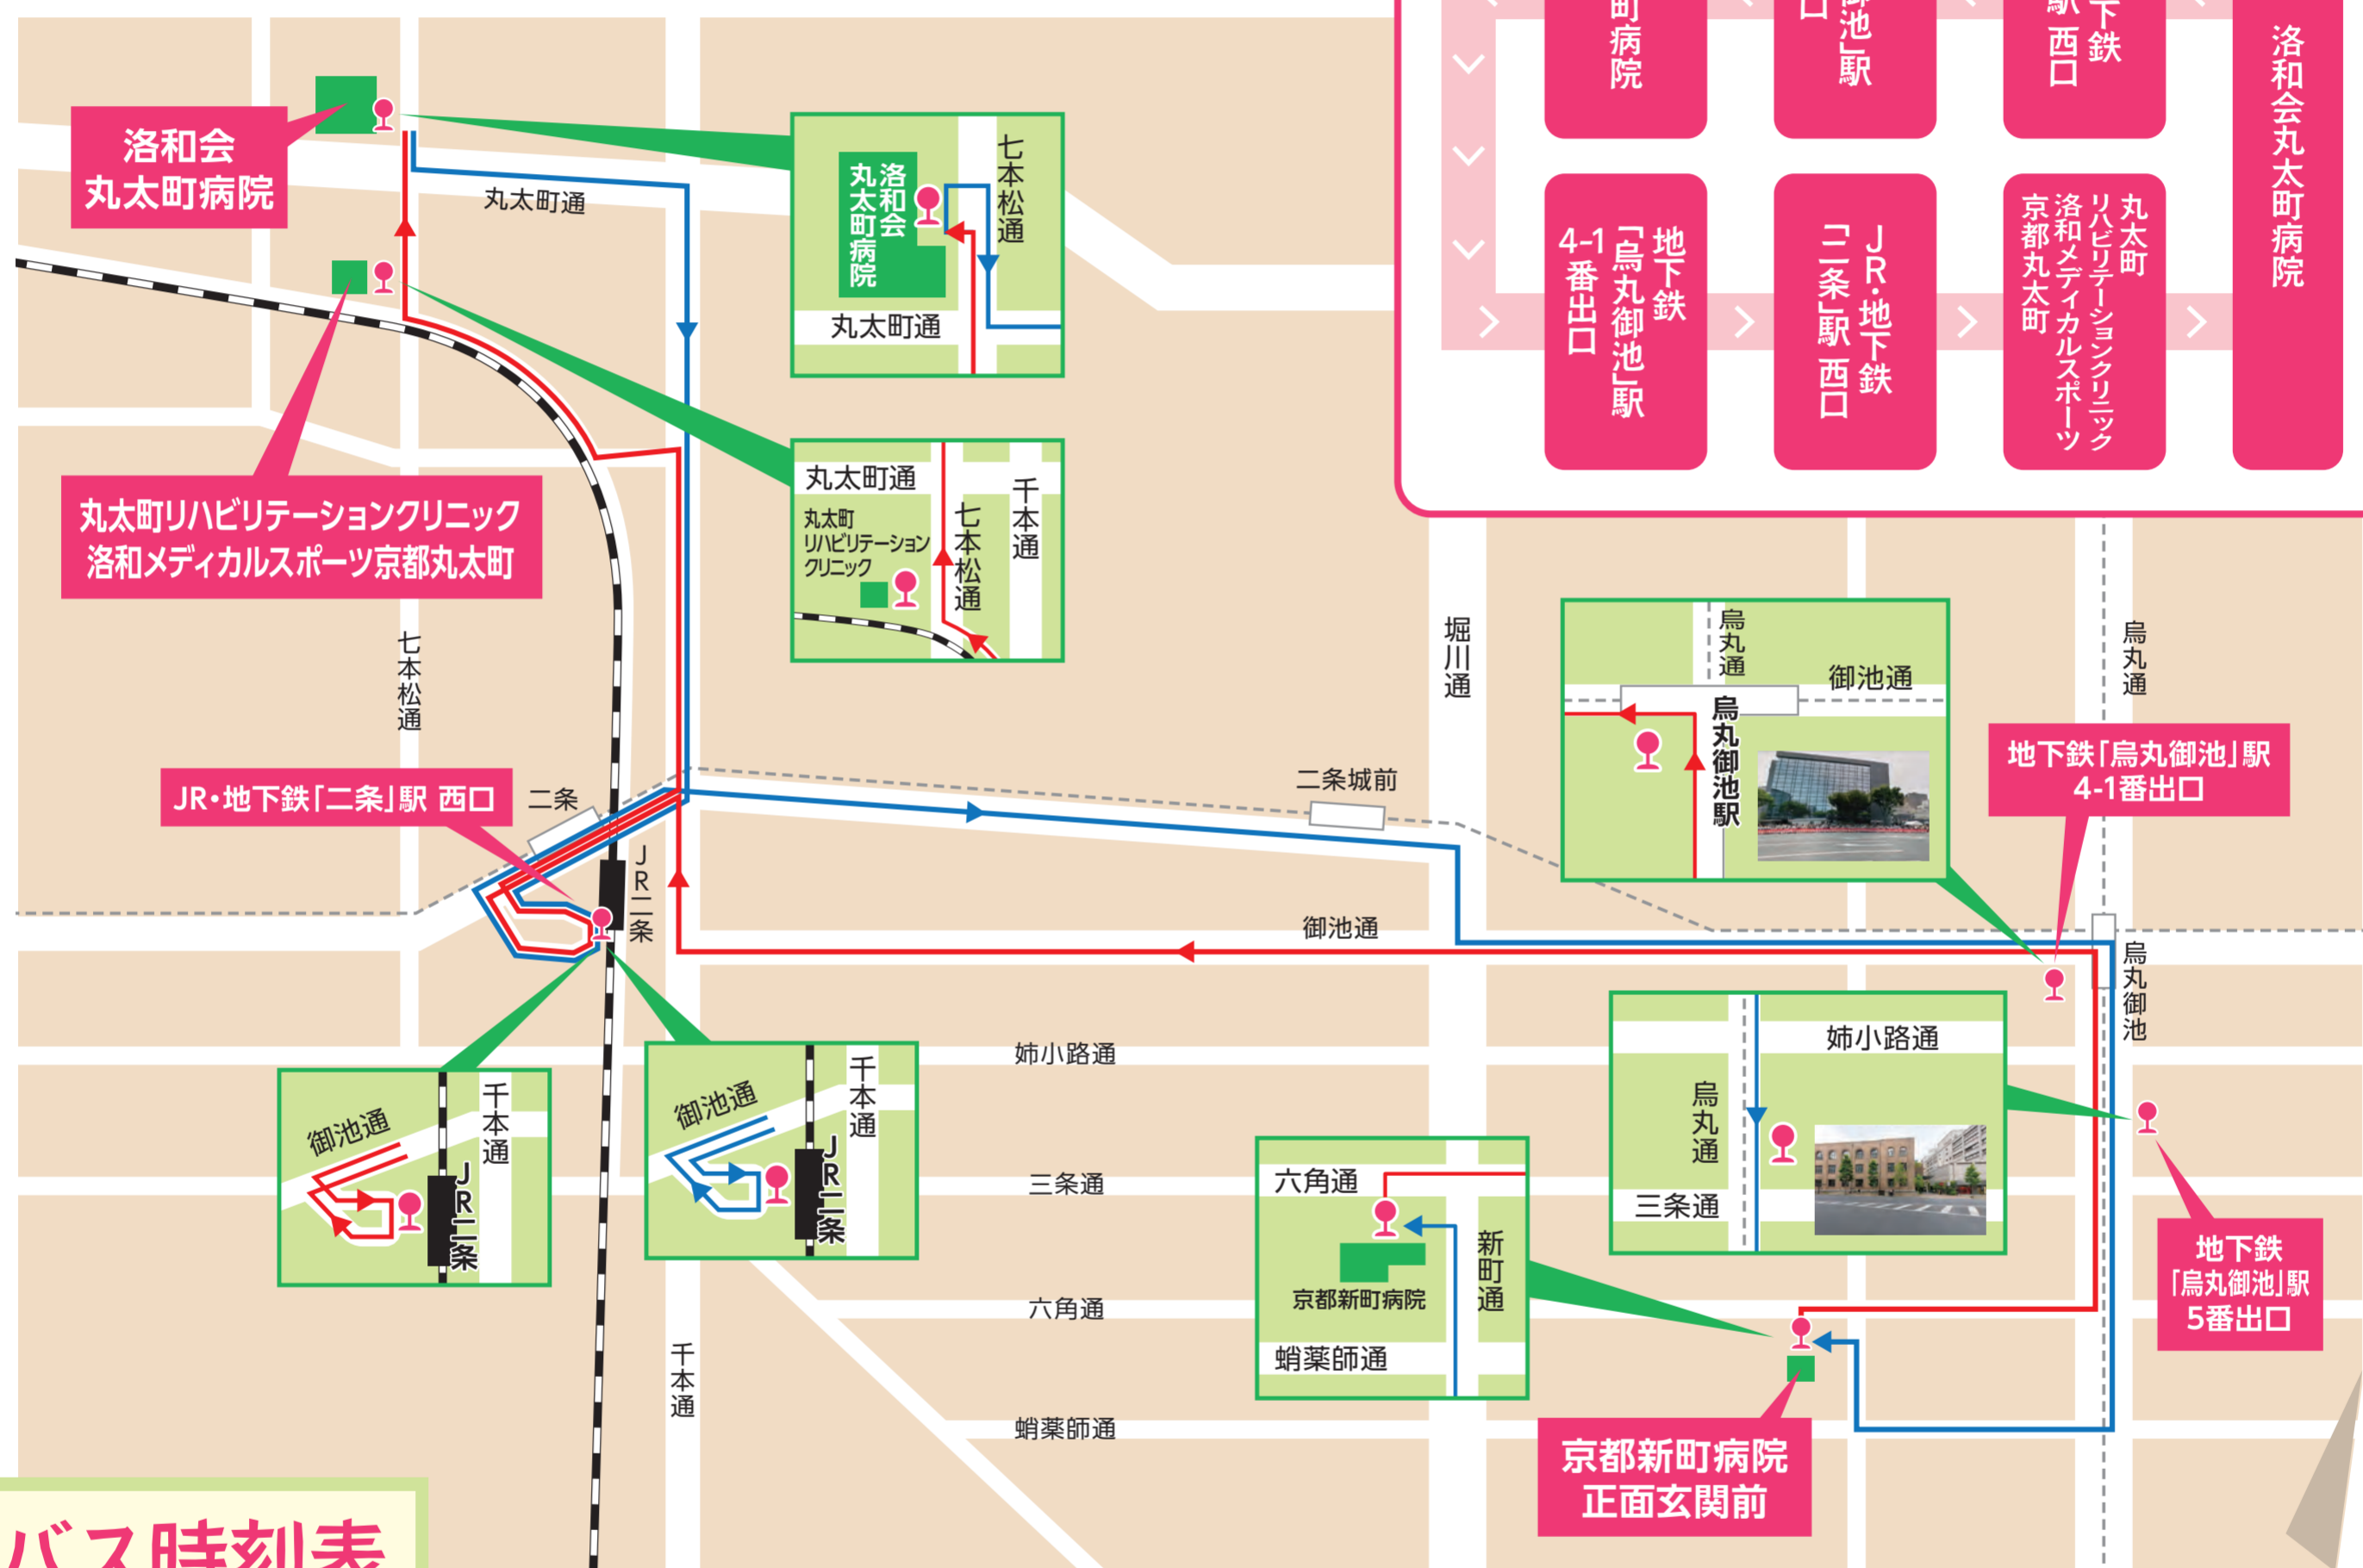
町病院

御池」駅
口

下鉄
駅 西口

洛和会丸太町病院

地下鉄
「烏丸御池」駅
4-1番出口

JR・地下鉄
「二条」駅 西口

丸太町
リハビリテーションクリニック
洛和メディカルスポーツ
京都丸太町

洛和会
丸太町病院

丸太町通

洛和会
丸太町病院

七本松通

丸太町通

丸太町リハビリテーションクリニック
洛和メディカルスポーツ京都丸太町

丸太町通

千本通

七本松通

丸太町
リハビリテーション
クリニック

七本松通

堀川通

烏丸通

御池通

烏丸御池駅

烏丸通

地下鉄「烏丸御池」駅
4-1番出口

JR・地下鉄「二条」駅 西口

二条

二条城前

JR二条

御池通

烏丸御池

姉小路通

烏丸通

姉小路通

三条通

地下鉄
「烏丸御池」駅
5番出口

御池通

千本通

JR二条

御池通

千本通

JR二条

三条通

六角通

新町通

京都新町病院

蛸薬師通

六角通

千本通

蛸薬師通

京都新町病院
正面玄関前

バス時刻表